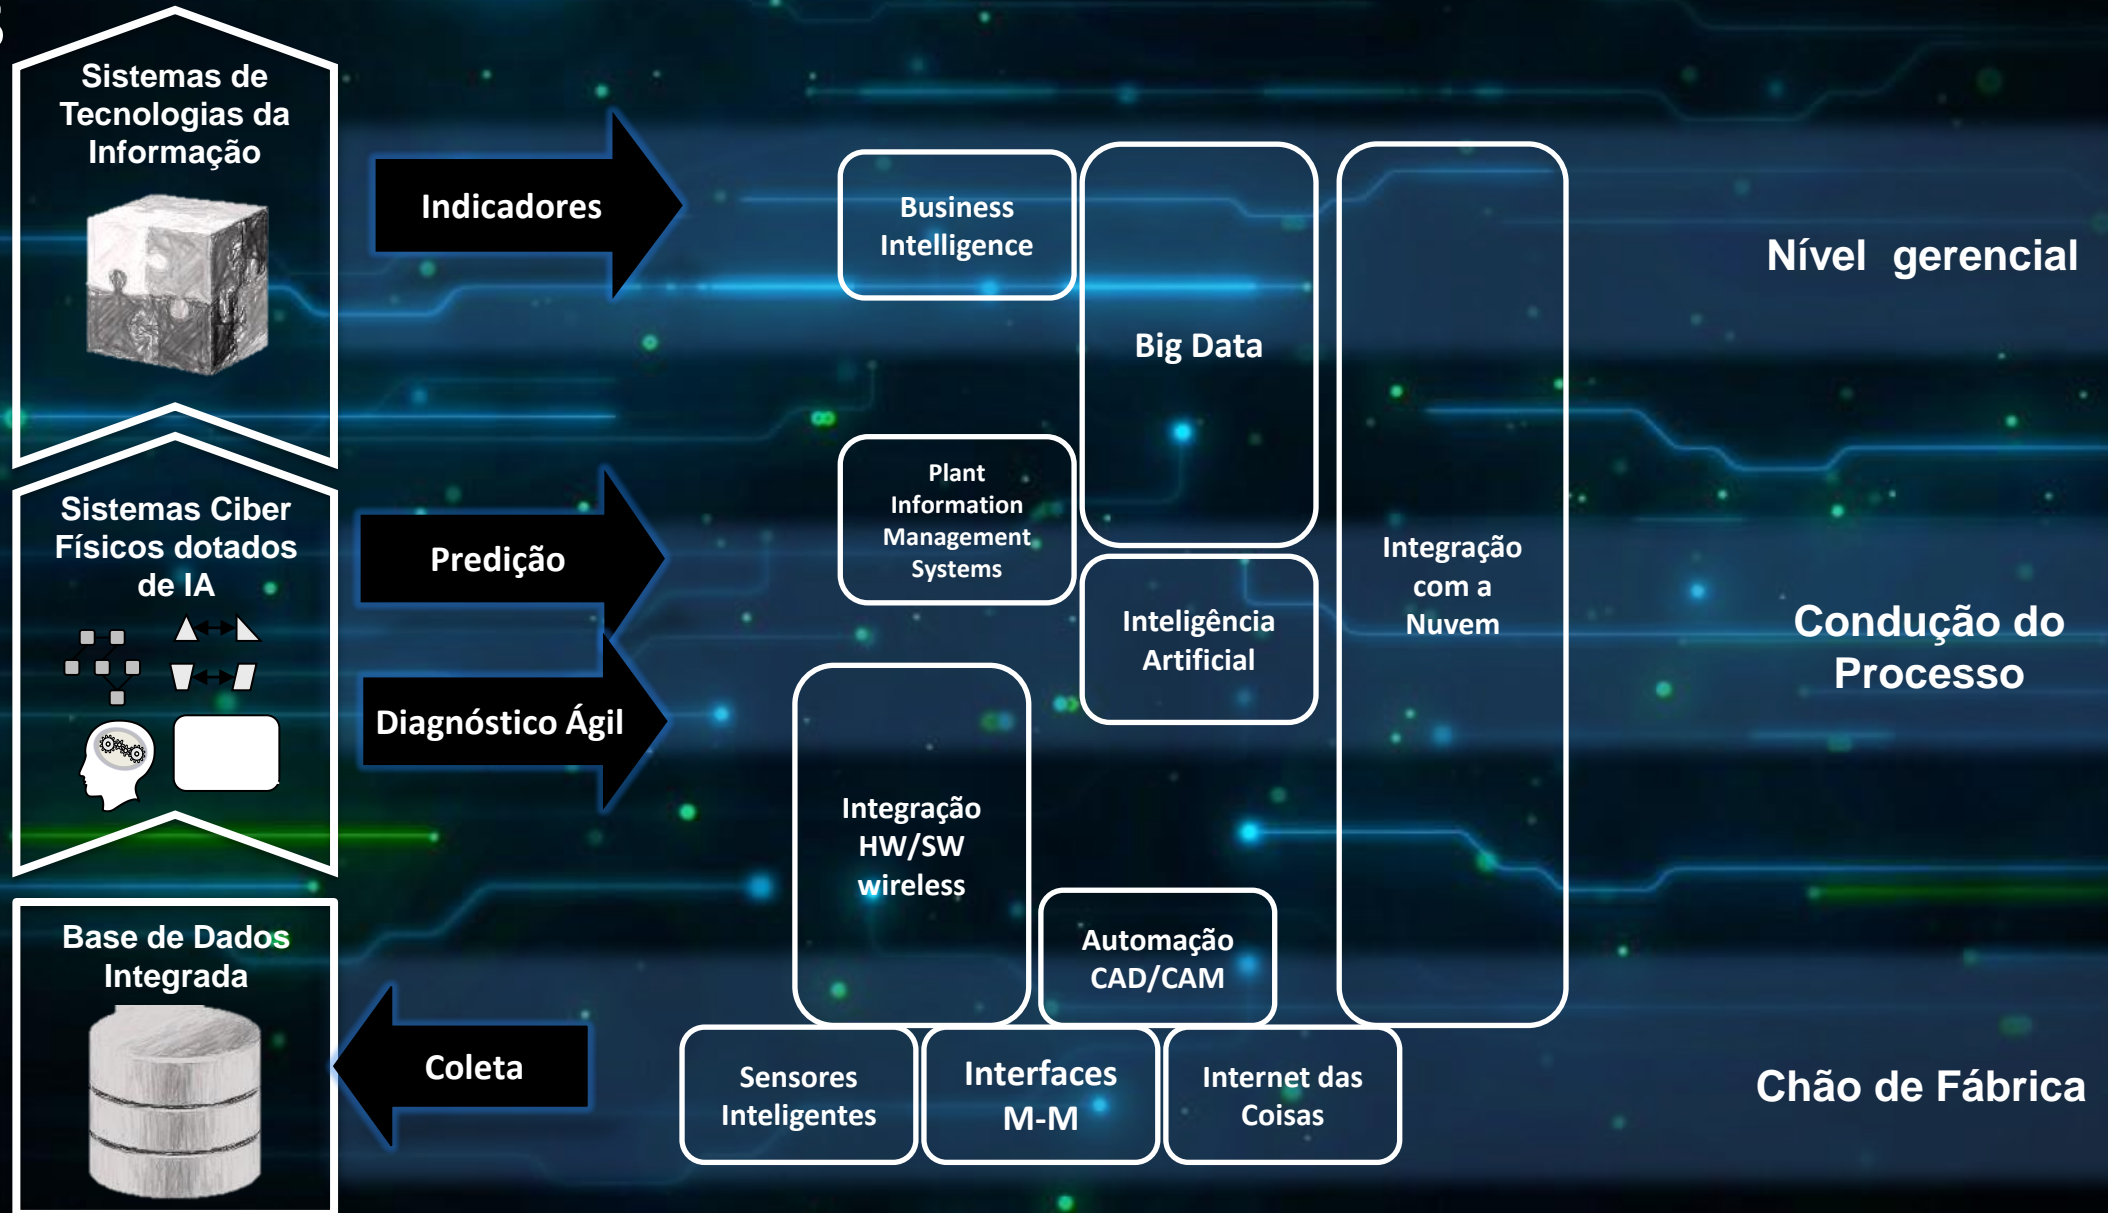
Sistemas de Tecnologias da Informação

Indicadores

Business Intelligence

Big Data

Nível gerencial

Sistemas Ciber Físicos dotados de IA

Predição

Plant Information Management Systems

Integração com a Nuvem

Inteligência Artificial

Condução do Processo

Diagnóstico Ágil

Integração HW/SW wireless

Automação CAD/CAM

Base de Dados Integrada

Coleta

Sensores Inteligentes

Interfaces M-M

Internet das Coisas

Chão de Fábrica